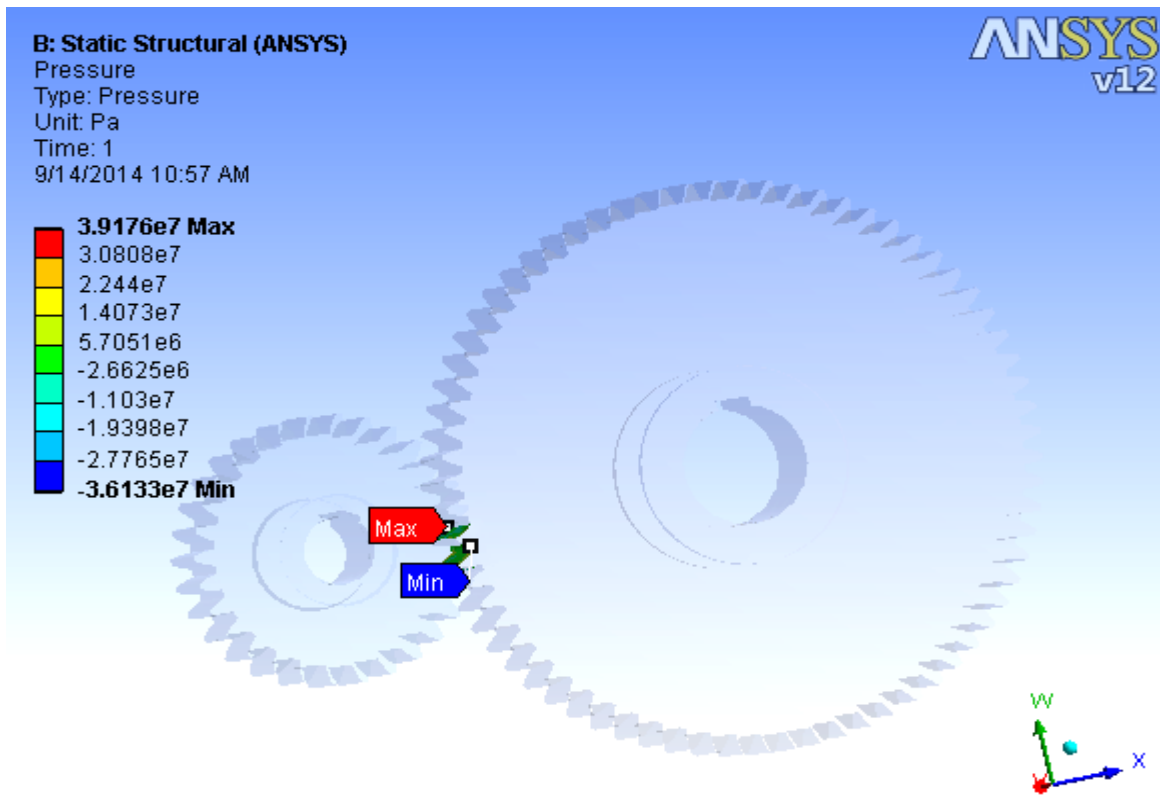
B: Static Structural (ANSYS)
Pressure
Type: Pressure
Unit: Pa
Time: 1
9/14/2014 10:57 AM

ANSYS
v12

3.9176e7 Max
3.0808e7
2.244e7
1.4073e7
5.7051e6
-2.6625e6
-1.103e7
-1.9398e7
-2.7765e7
-3.6133e7 Min

Max
Min

W
X